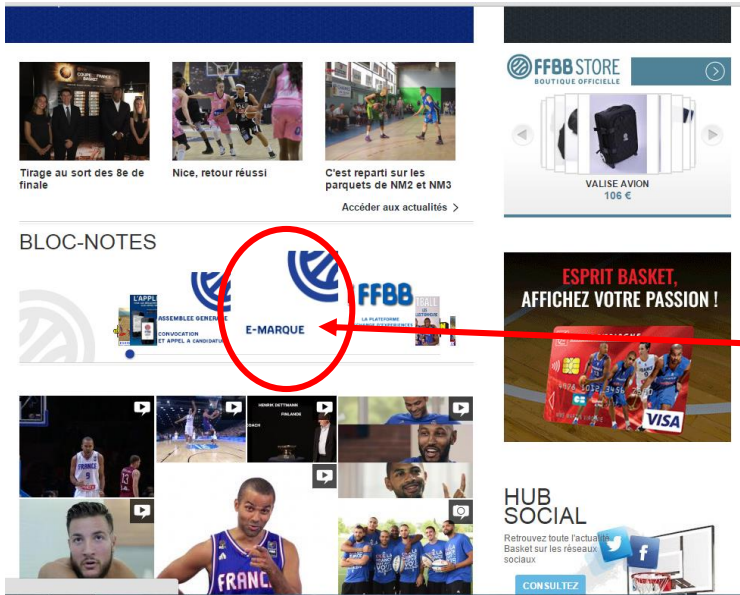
Tirage au sort des 8e de finale

Nice, retour réussi

C'est reparti sur les parquets de NM2 et NM3

Accéder aux actualités

BLOC-NOTES

L'APPLI

ASSEMBLEE GENERALE

CONVOCATION ET APPEL A CANDIDATURE

E-MARQUE

FFBB

LA PLATEFORME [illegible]

FRANCE

HENRIK DETTMANN

FINLANDE

FRANCE

FFBB STORE

BOUTIQUE OFFICIELLE

VALISE AVION

106 €

ESPRIT BASKET, AFFICHEZ VOTRE PASSION !

VISA

HUB SOCIAL

Retrouvez toute l'actualité Basket sur les réseaux sociaux

CONSULTEZ